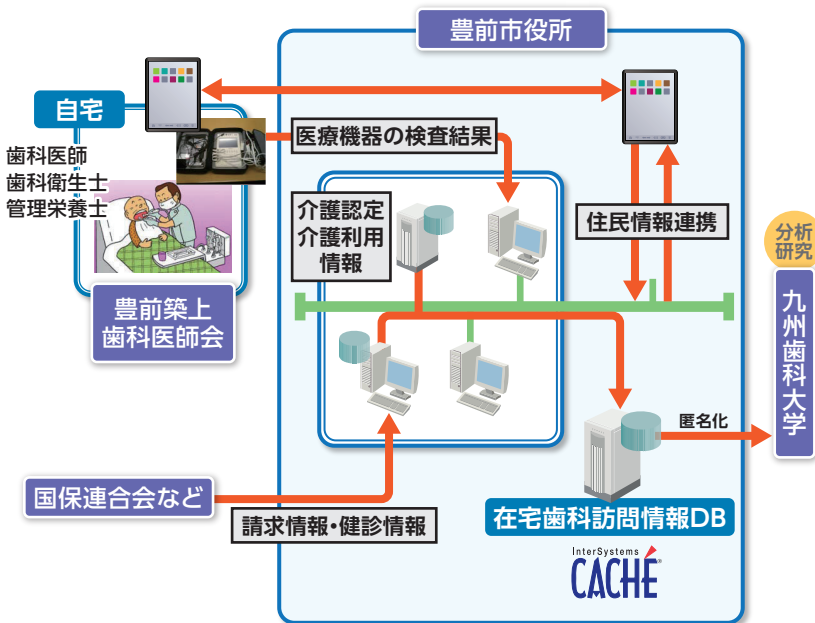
豊前市役所

自宅

歯科医師
歯科衛生士
管理栄養士

豊前築上
歯科医師会

医療機器の検査結果

介護認定
介護利用
情報

住民情報連携

分析
研究

九州歯科大学

匿名化

国保連合会など

請求情報・健診情報

在宅歯科訪問情報DB

InterSystems
CACHÉ